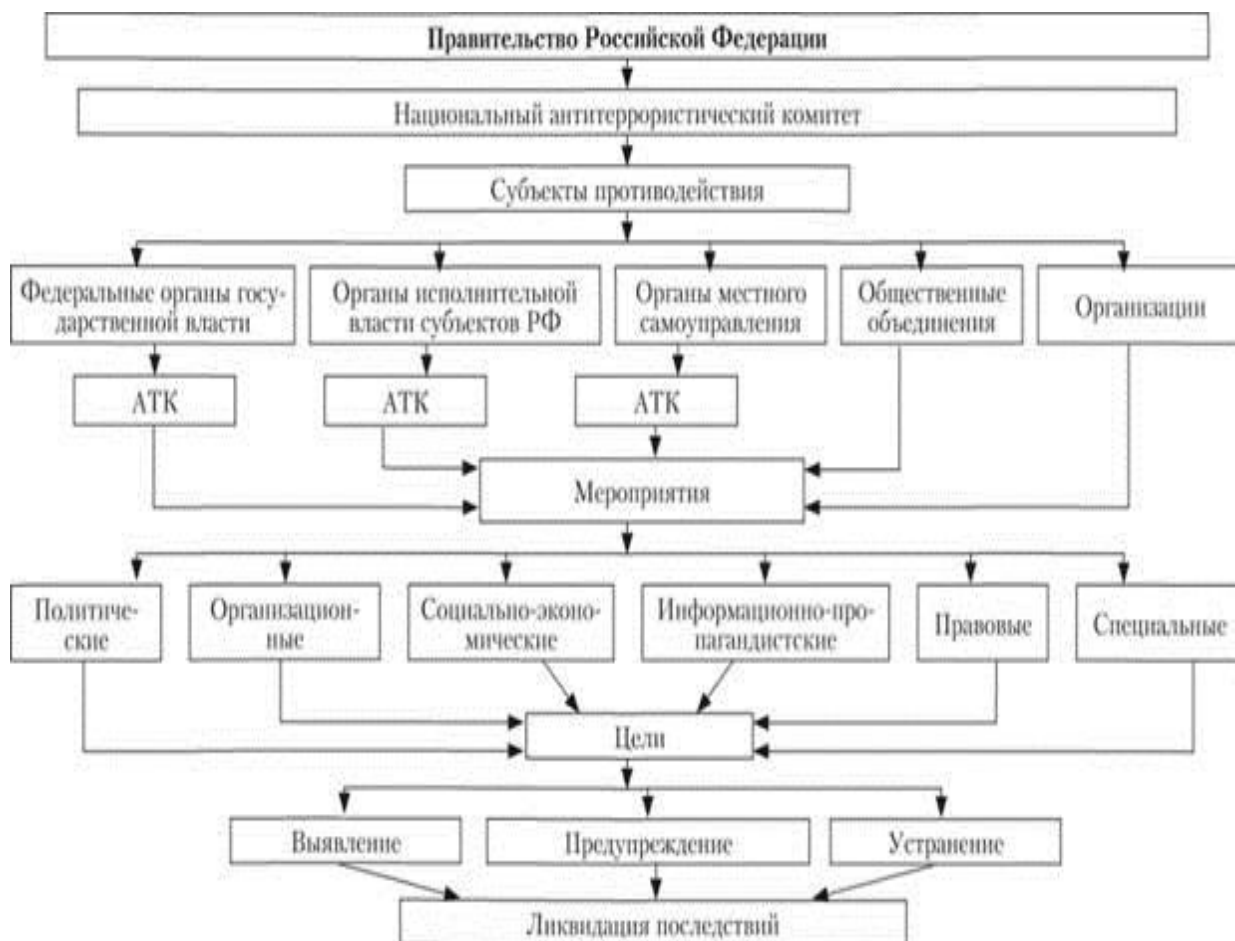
Правительство Российской Федерации

Национальный антитеррористический комитет

Субъекты противодействия

Федеральные органы государственной власти

Органы исполнительной власти субъектов РФ

Органы местного самоуправления

Общественные объединения

Организации

АТК

АТК

АТК

Мероприятия

Политические

Организационные

Социально-экономические

Информационно-пропагандистские

Правовые

Специальные

Цели

Выявление

Предупреждение

Устранение

Ликвидация последствий